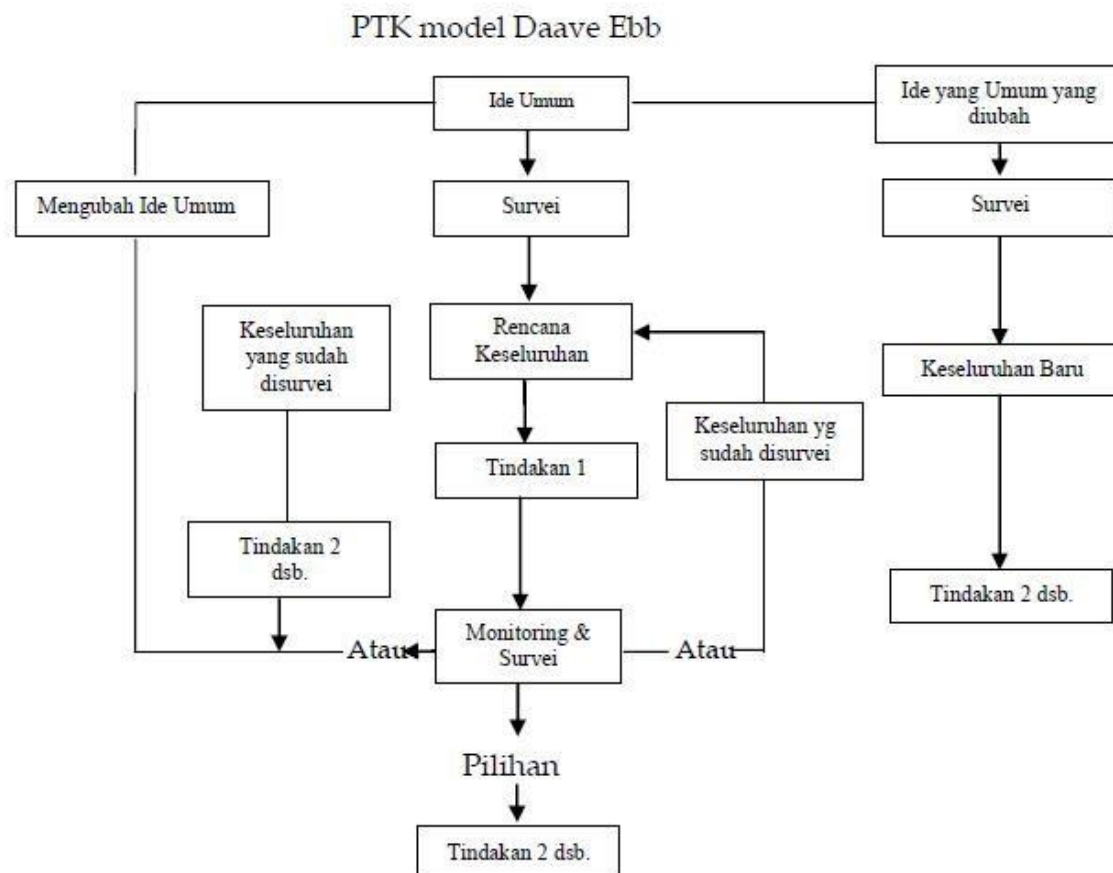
PTK model Daave Ebb

Ide Umum

Ide yang Umum yang diubah

Mengubah Ide Umum

Survei

Survei

Keseluruhan yang sudah disurvei

Rencana Keseluruhan

Keseluruhan Baru

Keseluruhan yg sudah disurvei

Tindakan 1

Tindakan 2 dsb.

Tindakan 2 dsb.

Atau

Monitoring & Survei

Atau

Pilihan

Tindakan 2 dsb.